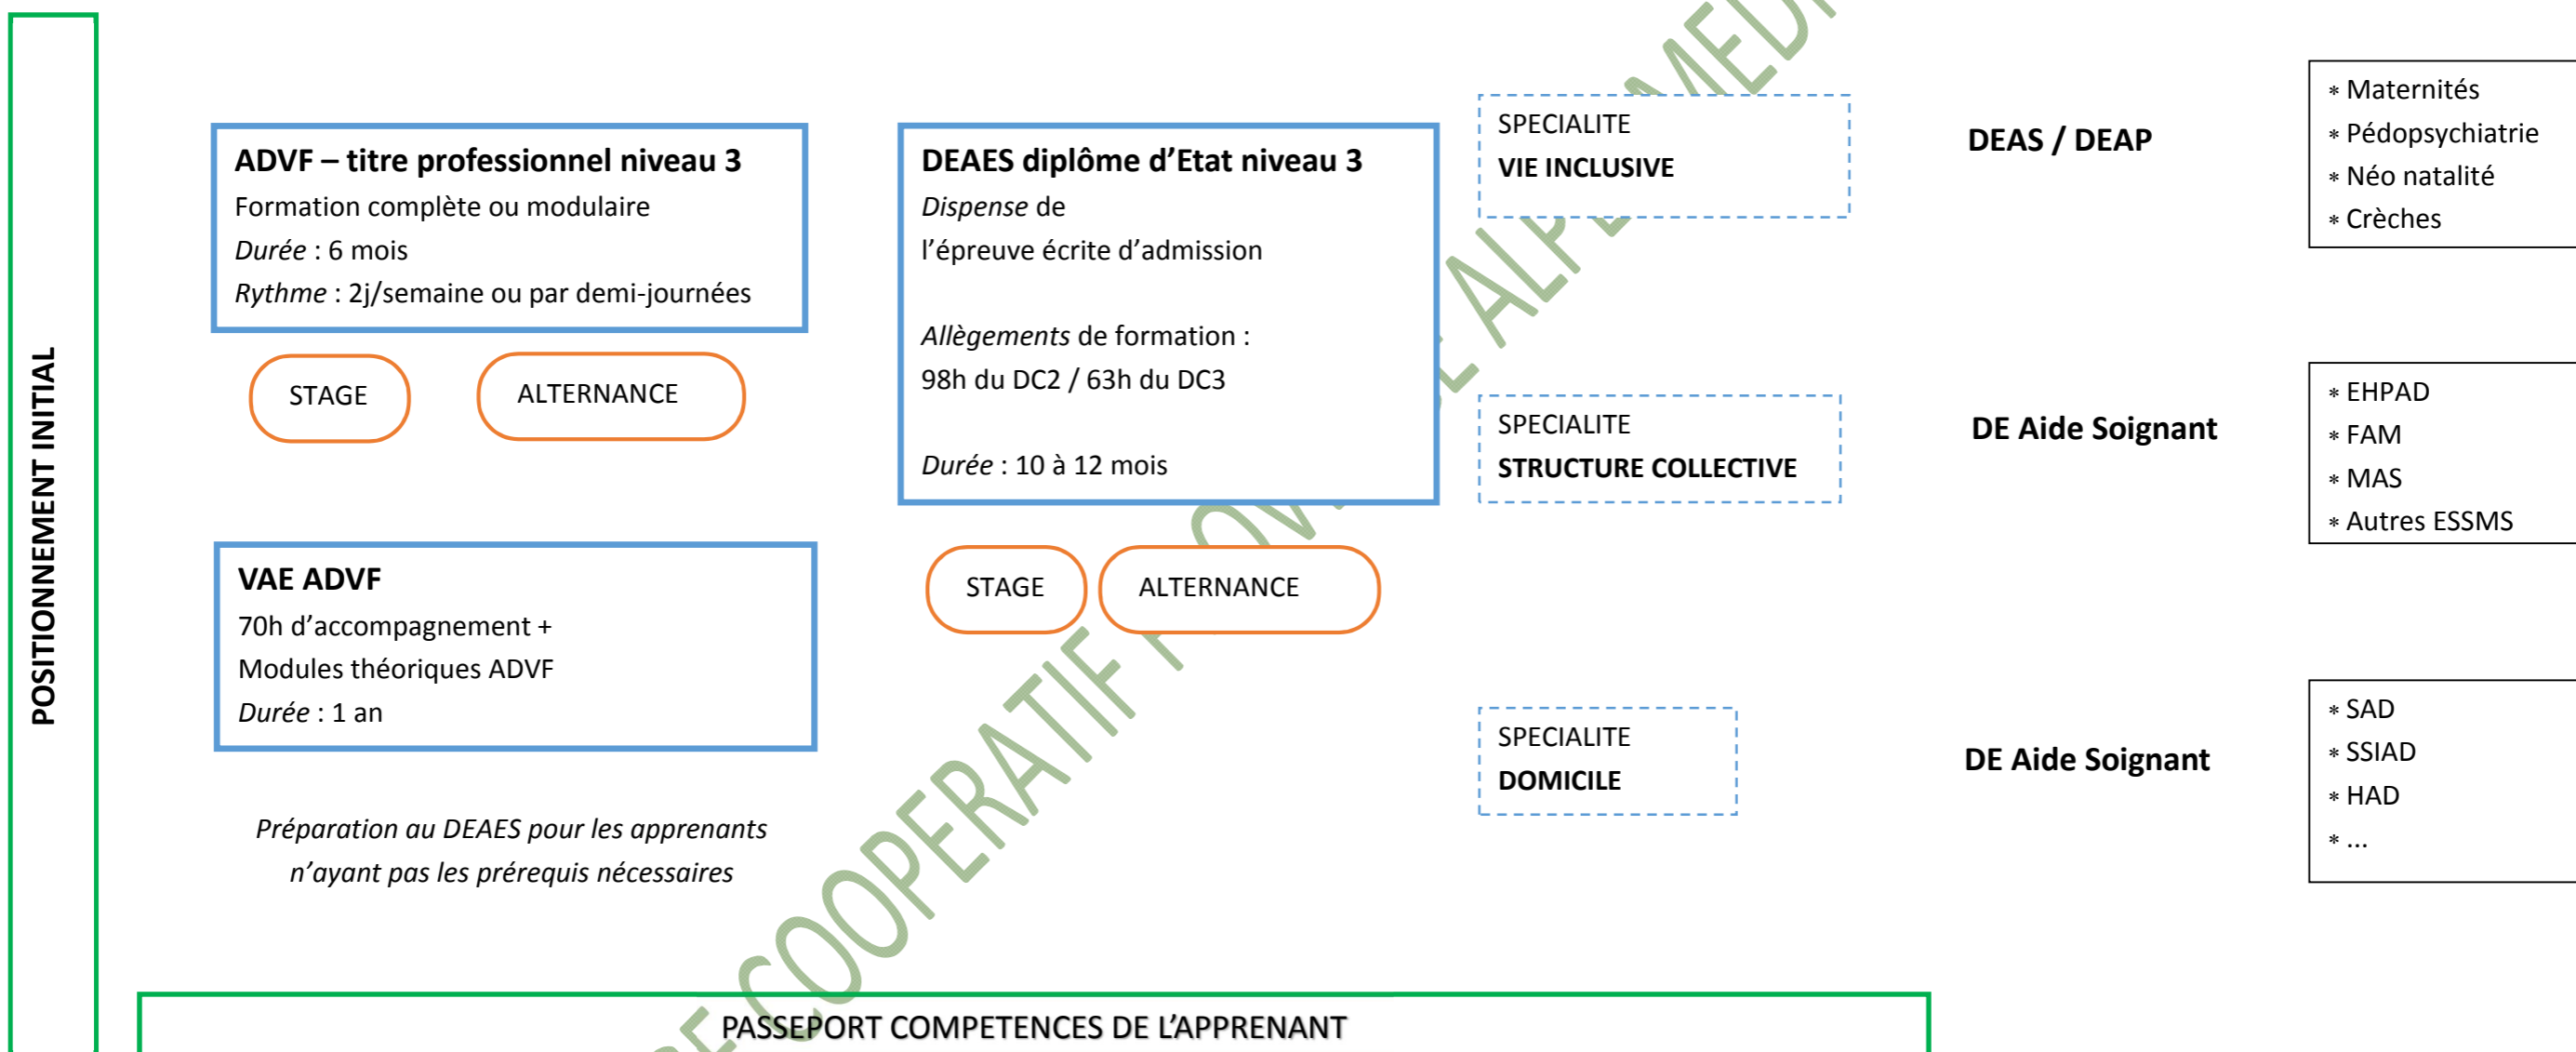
POSITIONNEMENT INITIAL

ADVF – titre professionnel niveau 3
Formation complète ou modulaire
Durée : 6 mois
Rythme : 2j/semaine ou par demi-journées

STAGE

ALTERNANCE

VAE ADVF
70h d'accompagnement +
Modules théoriques ADVF
Durée : 1 an

Préparation au DEAES pour les apprenants n'ayant pas les prérequis nécessaires

DEAES diplôme d'Etat niveau 3
Dispense de
l'épreuve écrite d'admission

Allègements de formation :
98h du DC2 / 63h du DC3

Durée : 10 à 12 mois

STAGE

ALTERNANCE

SPECIALITE
VIE INCLUSIVE

SPECIALITE
STRUCTURE COLLECTIVE

SPECIALITE
DOMICILE

DEAS / DEAP

DE Aide Soignant

DE Aide Soignant

* Maternités
* Pédopsychiatrie
* Néo natalité
* Crèches

* EHPAD
* FAM
* MAS
* Autres ESSMS

* SAD
* SSIAD
* HAD
* ...

PASSEPORT COMPETENCES DE L'APPRENANT

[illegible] COOPERATIF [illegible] ALPMED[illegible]